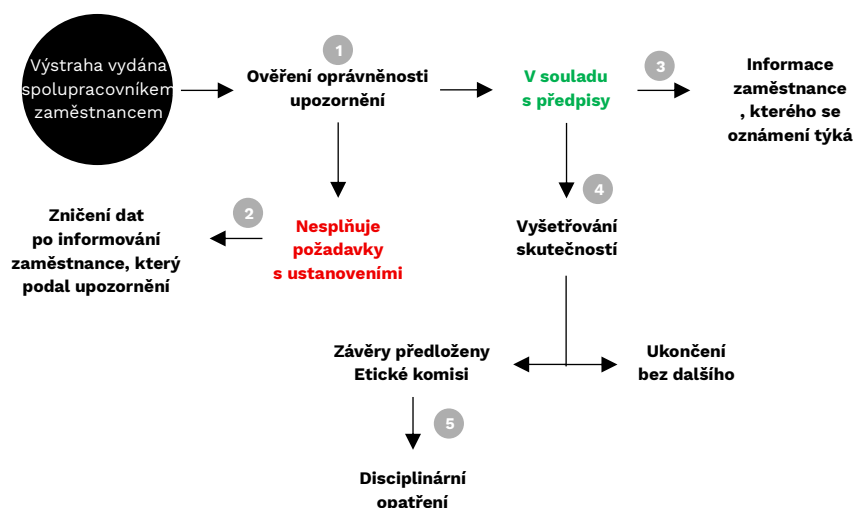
Výstraha vydána spolupracovníkem zaměstnancem

1

Ověření oprávněnosti upozornění

V souladu s předpisy

3

Informace zaměstnance , kterého se oznámení týká

2

Zničení dat po informování zaměstnance, který podal upozornění

Nesplňuje požadavky s ustanoveními

4

Vyšetřování skutečností

Závěry předloženy Etické komisi

Ukončení bez dalšího

5

Disciplinární opatření